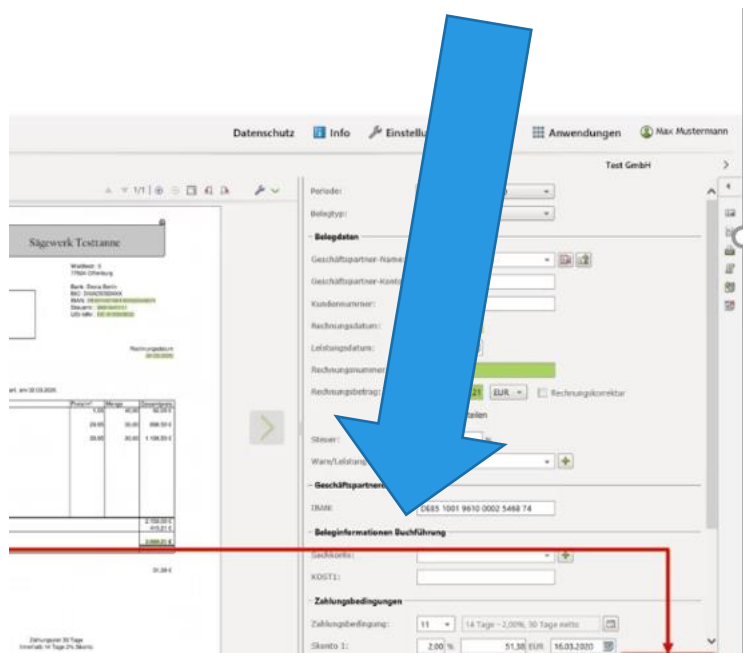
Datenschutz Info Einstell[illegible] Anwendungen Max Mustermann

Test GmbH

1/1

Sägewerk Testtanne

Periode:
Belegtyp:
Belegdaten
Geschäftspartner-Name
Geschäftspartner-Konto
Kundennummer:
Rechnungsdatum:
Leistungsdatum:
Rechnungsnummer
Rechnungsbetrag: EUR Rechnungskorrektur
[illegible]teilen
Steuer:
Ware/Leistung
Geschäftspartner
IBAN: DE85 1001 9610 0002 5468 74
Beleginformationen Buchführung
Sachkonto:
KOST1:
Zahlungsbedingungen
Zahlungsbedingung: 11 14 Tage - 2,00%, 30 Tage netto
Skonto 1: 2,00 % 51,58 EUR 16.03.2020

Rechnungsdatum

Zahlungsziel 30 Tage
Innerhalb 14 Tage 2% Skonto